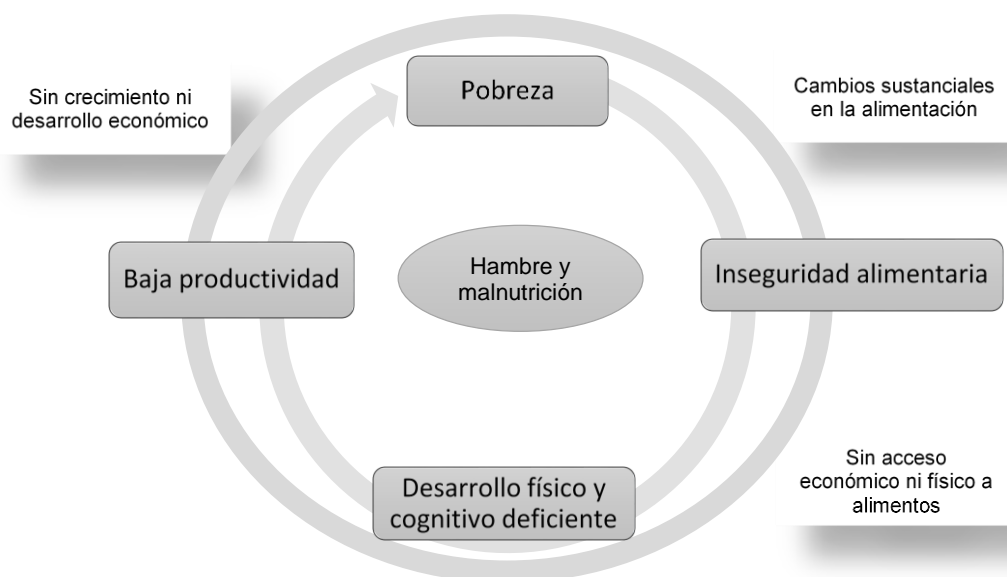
Sin crecimiento ni desarrollo económico

Pobreza

Cambios sustanciales en la alimentación

Baja productividad

Hambre y malnutrición

Inseguridad alimentaria

Sin acceso económico ni físico a alimentos

Desarrollo físico y cognitivo deficiente